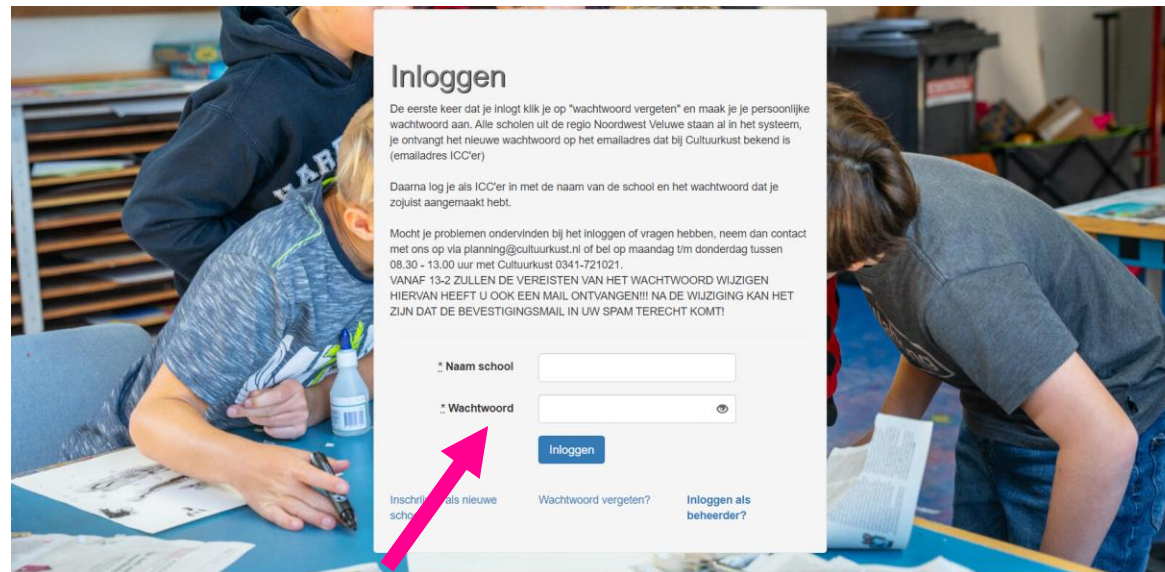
Inloggen

De eerste keer dat je inlogt klik je op "wachtwoord vergeten" en maak je je persoonlijke wachtwoord aan. Alle scholen uit de regio Noordwest Veluwe staan al in het systeem, je ontvangt het nieuwe wachtwoord op het emailadres dat bij Cultuurkust bekend is (emailadres ICC'er)

Daarna log je als ICC'er in met de naam van de school en het wachtwoord dat je zojuist aangemaakt hebt.

Mocht je problemen ondervinden bij het inloggen of vragen hebben, neem dan contact met ons op via planning@cultuurkust.nl of bel op maandag t/m donderdag tussen 08.30 - 13.00 uur met Cultuurkust 0341-721021.
VANAF 13-2 ZULLEN DE VEREISTEN VAN HET WACHTWOORD WIJZIGEN HIERVAN HEEFT U OOK EEN MAIL ONTVANGEN!!! NA DE WIJZIGING KAN HET ZIJN DAT DE BEVESTIGINGSMAIL IN UW SPAM TERECHT KOMT!

* Naam school

* Wachtwoord

Inloggen

Inschrij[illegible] als nieuwe scho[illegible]

Wachtwoord vergeten?

Inloggen als beheerder?